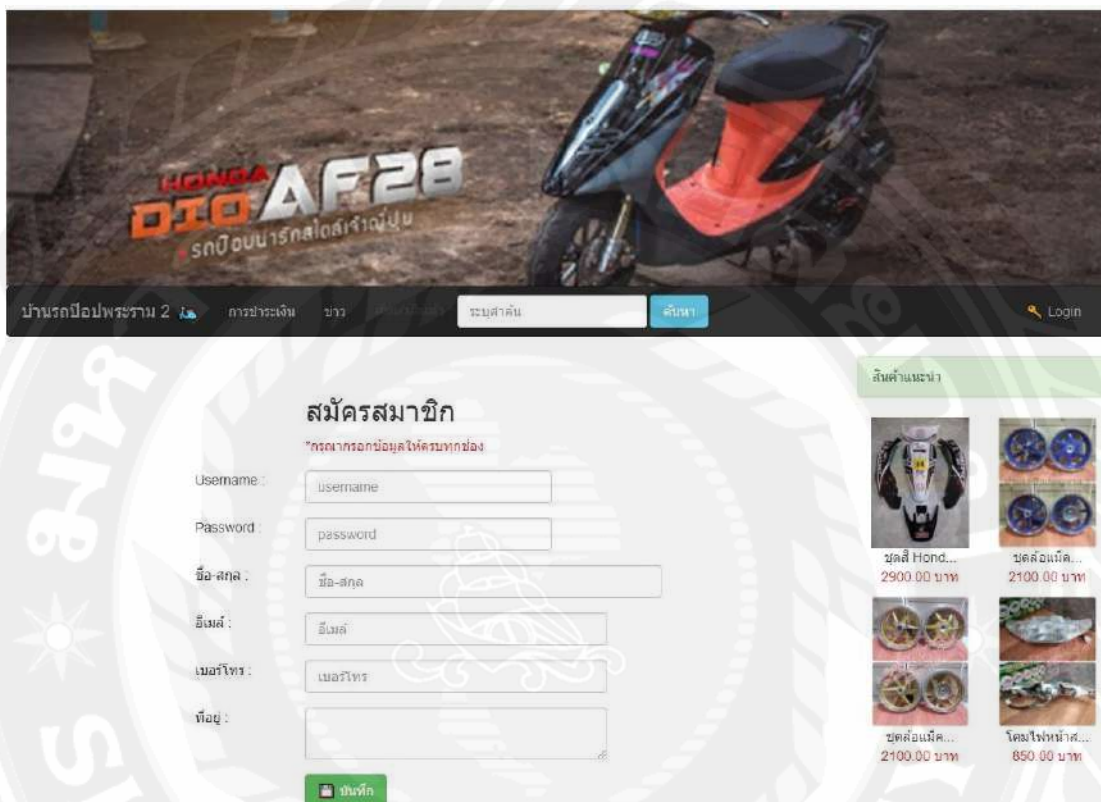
HONDA DIO AF28
รถป๊อบน่ารักสไตล์เจ้าญี่ปุ่น

บ้านรถป๊อปพระราม 2   การชำระเงิน   ข่าว   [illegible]   ระบุสาค้น   ค้นหา   Login

สมัครสมาชิก
*กรุณากรอกข้อมูลให้ครบทุกช่อง

Username : username
Password : password
ชื่อ-สกุล : ชื่อ-สกุล
อีเมล์ : อีเมล์
เบอร์โทร : เบอร์โทร
ที่อยู่ :

บันทึก

สินค้าแนะนำ
ชุดสี Hond...
2900.00 บาท
ชุดล้อแม็ค...
2100.00 บาท
ชุดล้อแม็ค...
2100.00 บาท
โคมไฟหน้าส...
850.00 บาท